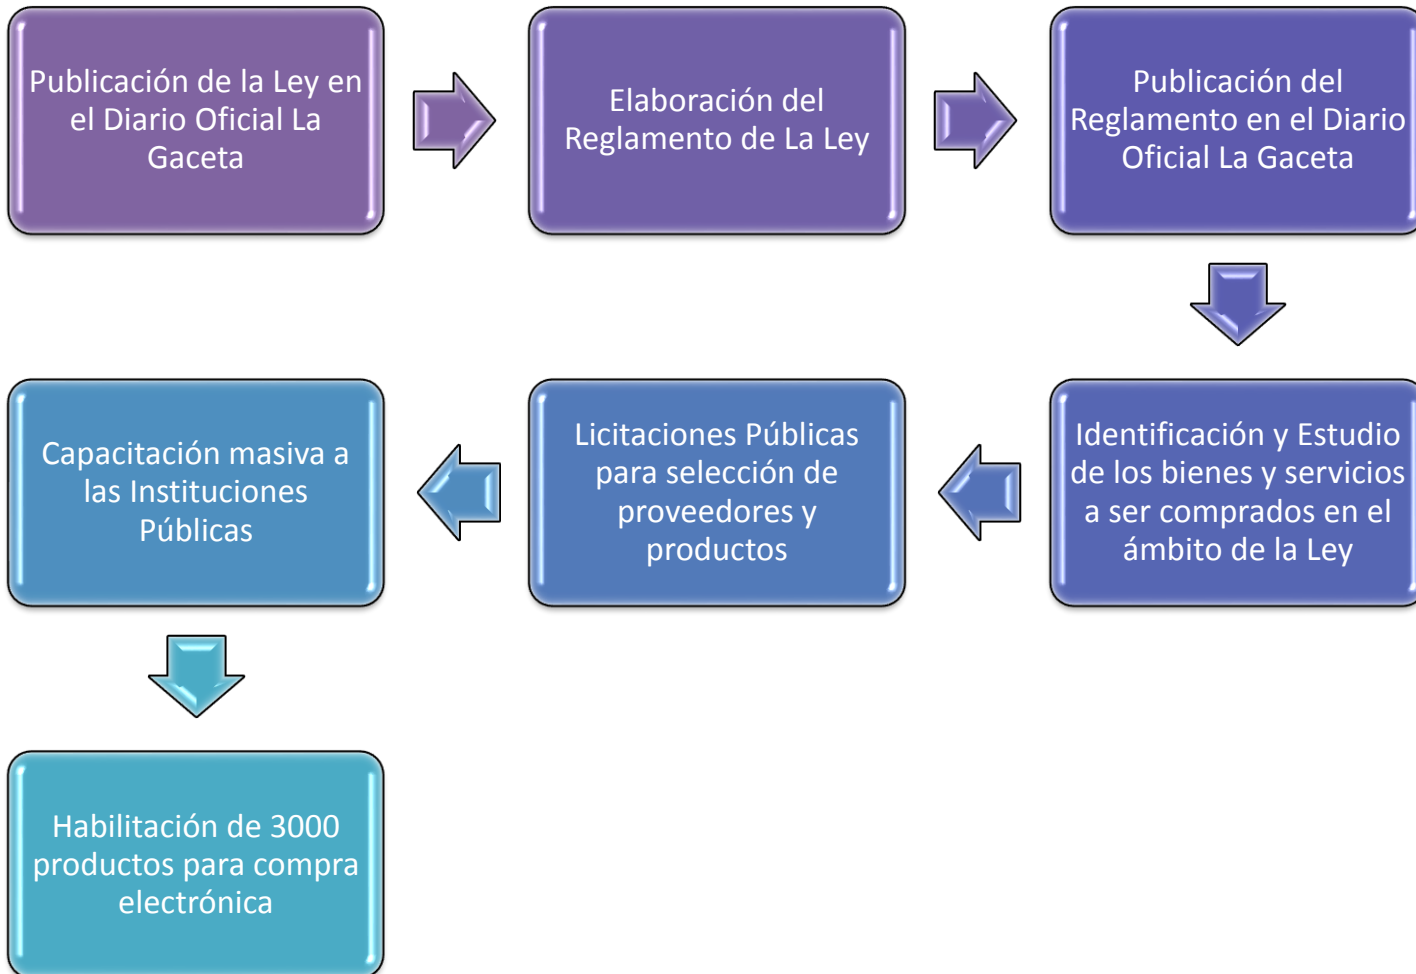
Publicación de la Ley en el Diario Oficial La Gaceta

Elaboración del Reglamento de La Ley

Publicación del Reglamento en el Diario Oficial La Gaceta

Identificación y Estudio de los bienes y servicios a ser comprados en el ámbito de la Ley

Licitaciones Públicas para selección de proveedores y productos

Capacitación masiva a las Instituciones Públicas

Habilitación de 3000 productos para compra electrónica